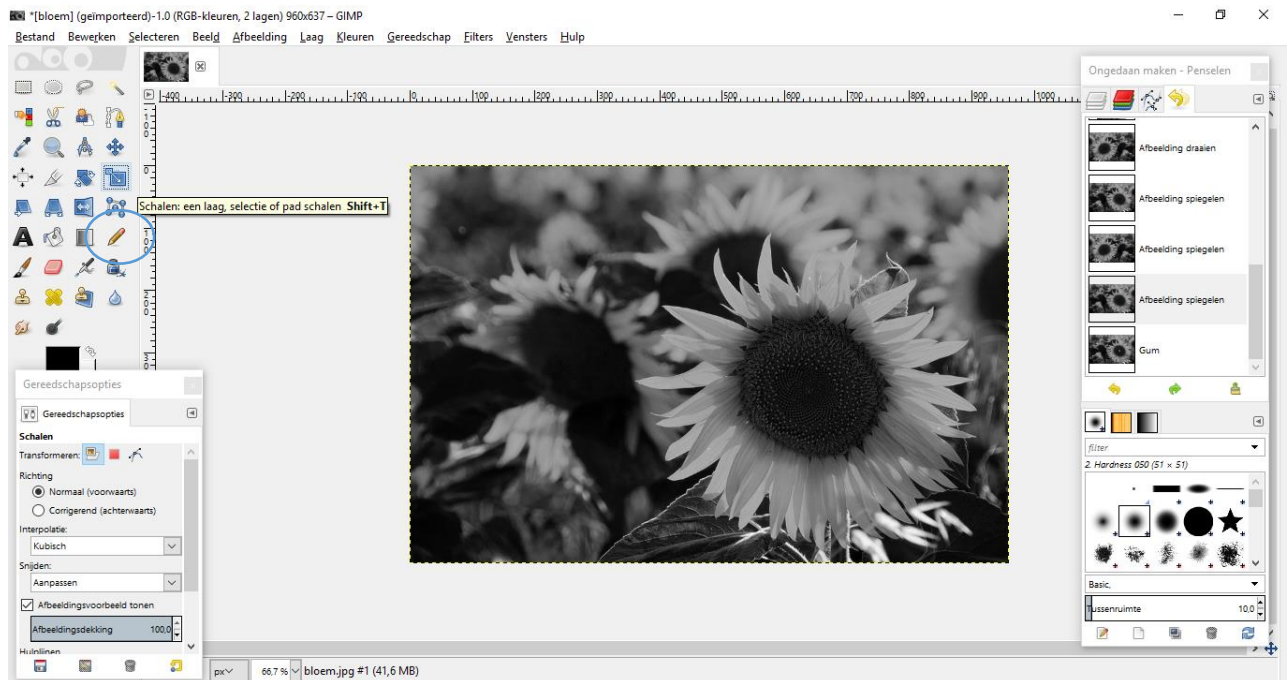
*[bloem] (geïmporteerd)-1.0 (RGB-kleuren, 2 lagen) 960x637 – GIMP

Bestand Bewerken Selecteren Beeld Afbeelding Laag Kleuren Gereedschap Filters Vensters Hulp

-400 -300 -200 -100 0 100 200 300 400 500 600 700 800 900 1000

Schalen: een laag, selectie of pad schalen Shift+T

Gereedschapsopties

Gereedschapsopties

Schalen

Transformeren:

Richting

Normaal (voorwaarts)

Corrigerend (achterwaarts)

Interpolatie:

Kubisch

Snijden:

Aanpassen

Afbeeldingsvoorbeeld tonen

Afbeeldingsdekking 100,0

Hulplijnen

px 66,7 % bloem.jpg #1 (41,6 MB)

Ongedaan maken - Penselen

Afbeelding draaien

Afbeelding spiegelen

Afbeelding spiegelen

Afbeelding spiegelen

Gum

filter

2. Hardness 050 (51 × 51)

Basic,

Tussenruimte 10,0